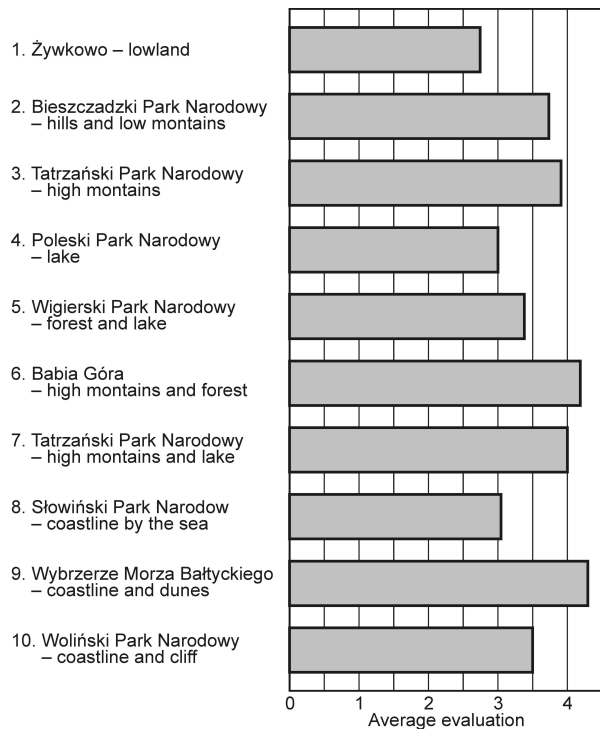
1. Żywkowo – lowland

2. Bieszczadzki Park Narodowy – hills and low montains

3. Tatrzański Park Narodowy – high montains

4. Poleski Park Narodowy – lake

5. Wigierski Park Narodowy – forest and lake

6. Babia Góra – high montains and forest

7. Tatrzański Park Narodowy – high montains and lake

8. Słowiński Park Narodow – coastline by the sea

9. Wybrzerze Morza Bałtyckiego – coastline and dunes

10. Woliński Park Narodowy – coastline and cliff

0 1 2 3 4

Average evaluation